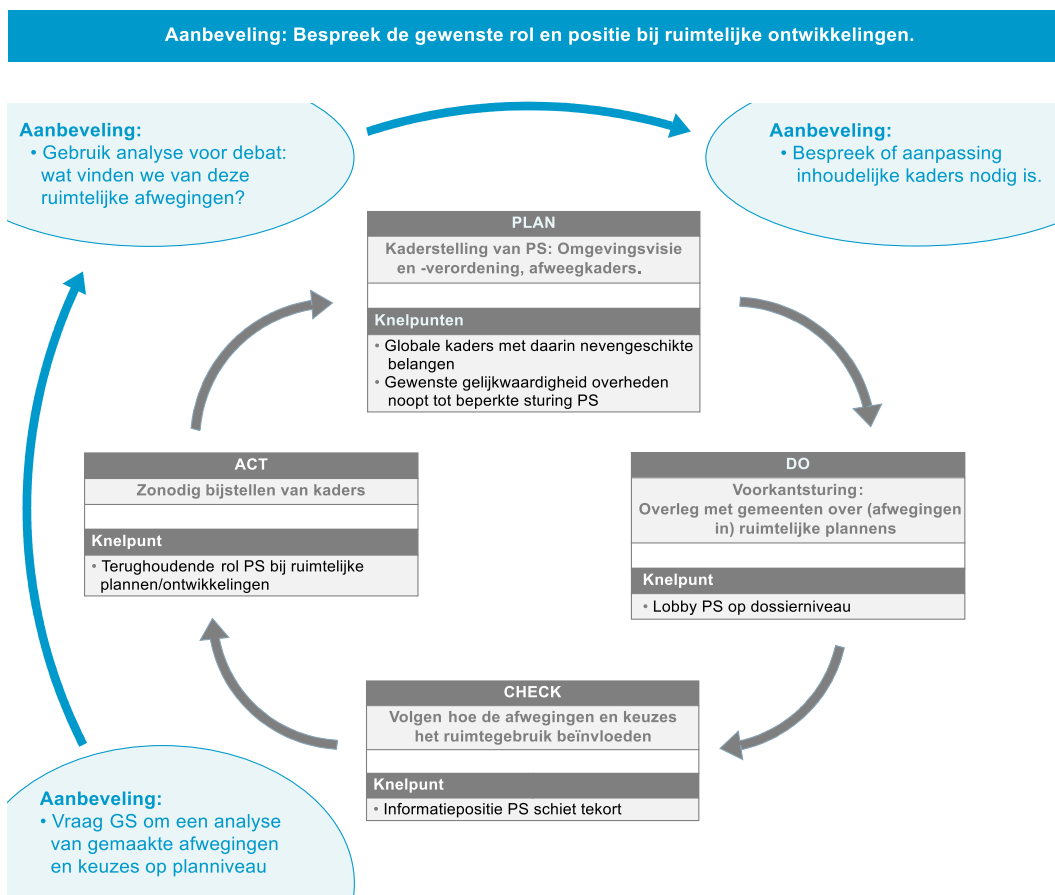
Aanbeveling: Bespreek de gewenste rol en positie bij ruimtelijke ontwikkelingen.

Aanbeveling:
• Gebruik analyse voor debat: wat vinden we van deze ruimtelijke afwegingen?

Aanbeveling:
• Bespreek of aanpassing inhoudelijke kaders nodig is.

PLAN
Kaderstelling van PS: Omgevingsvisie en -verordening, afweegkaders.

Knelpunten
• Globale kaders met daarin nevengeschikte belangen
• Gewenste gelijkwaardigheid overheden noopt tot beperkte sturing PS

ACT
Zonodig bijstellen van kaders

Knelpunt
• Terughoudende rol PS bij ruimtelijke plannen/ontwikkelingen

DO
Voorkantsturing:
Overleg met gemeenten over (afwegingen in) ruimtelijke plannens

Knelpunt
• Lobby PS op dossierniveau

CHECK
Volgen hoe de afwegingen en keuzes het ruimtegebruik beïnvloeden

Knelpunt
• Informatiepositie PS schiet tekort

Aanbeveling:
• Vraag GS om een analyse van gemaakte afwegingen en keuzes op planniveau